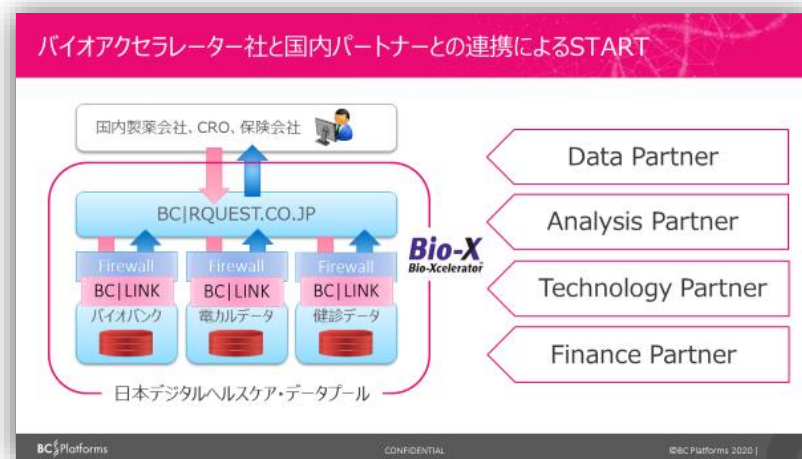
バイオアクセラレーター社と国内パートナーとの連携によるSTART

国内製薬会社、CRO、保険会社

BC|RQUEST.CO.JP

Firewall
BC|LINK
バイオバンク

Firewall
BC|LINK
電カルデータ

Firewall
BC|LINK
健診データ

日本デジタルヘルスケア・データプール

Bio-X
Bio-Xcelerator

Data Partner

Analysis Partner

Technology Partner

Finance Partner

BC Platforms

CONFIDENTIAL

©BC Platforms 2020 |